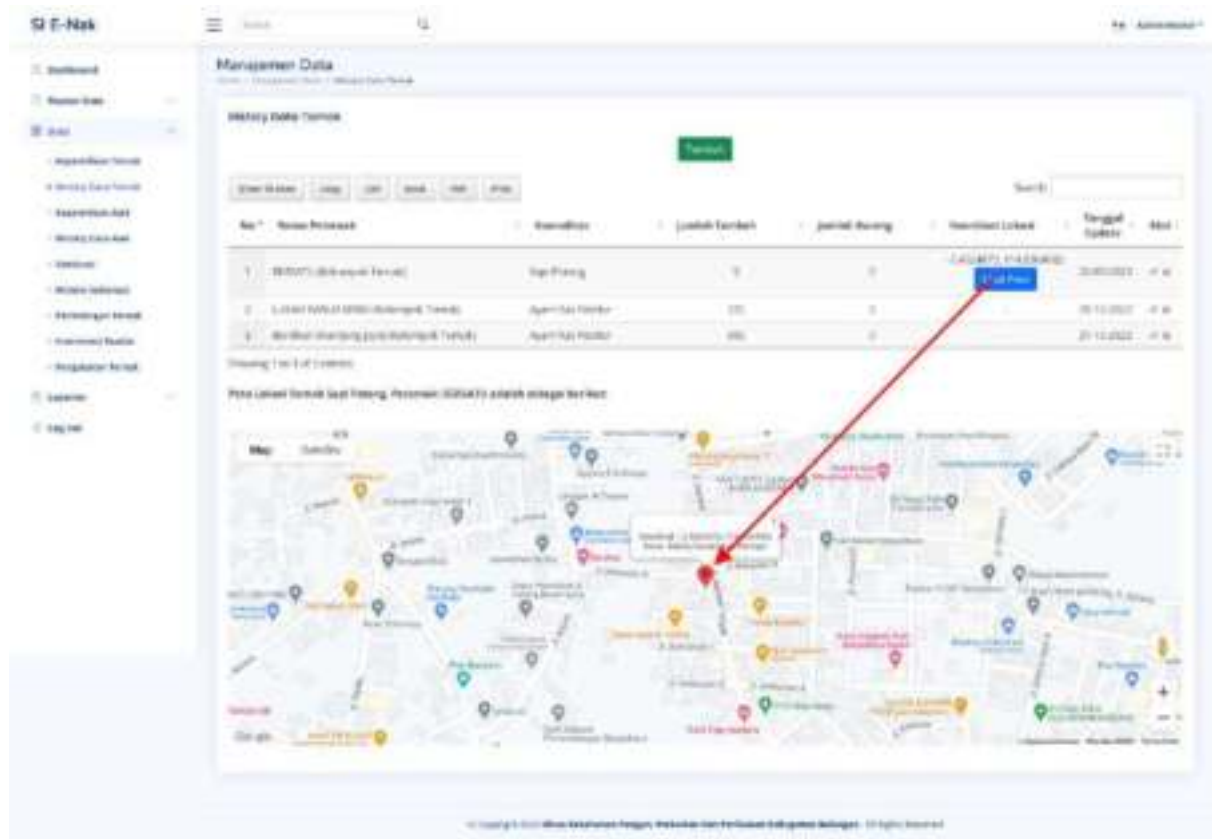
SI E-Nak

Search

Administrator

Dashboard

Master Data

Data

- Kepemilikan Ternak

- History Data Ternak

- Kepemilikan Alat

- History Data Alat

- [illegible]

- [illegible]

- Perkembangan Ternak

- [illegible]

- Pengajuan Ternak

Laporan

Log Out

Manajemen Data

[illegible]

History Data Ternak

Tambah

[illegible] | Copy | CSV | Excel | PDF | Print

Search:

| No | Nama Peternak | Komoditas | Jumlah Tambah | Jumlah Kurang | Koordinat Lokasi | Tanggal Update | Aksi |
|---|---|---|---|---|---|---|---|
| 1 | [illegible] (Kelompok Ternak) | Sapi Potong | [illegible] | 0 | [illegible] Lihat Peta | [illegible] | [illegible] |
| 2 | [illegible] (Kelompok Ternak) | Ayam Ras Pedaging | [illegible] | 0 | - | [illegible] | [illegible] |
| 3 | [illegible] (Kelompok Ternak) | Ayam Ras Petelur | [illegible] | 0 | - | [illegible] | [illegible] |

Showing 1 to 3 of 3 entries

Peta Lokasi Ternak Sapi Potong, Peternak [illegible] adalah sebagai Berikut

Map Satellite

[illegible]

Google

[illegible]

© Copyright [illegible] All Rights Reserved